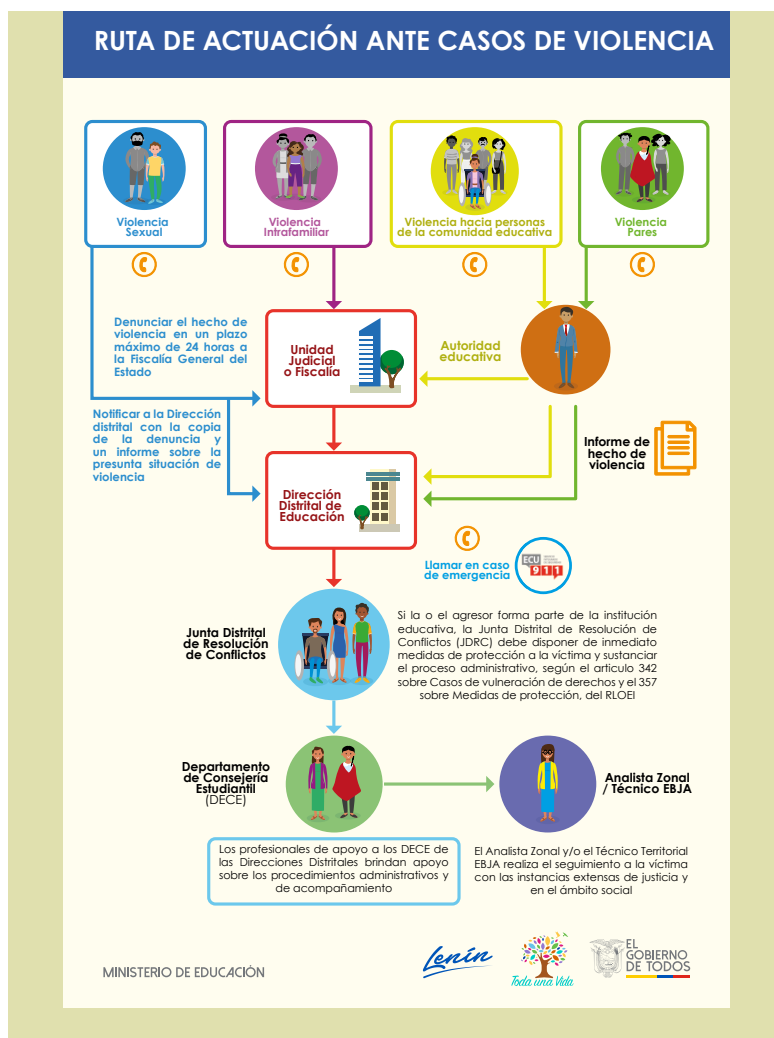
RUTA DE ACTUACIÓN ANTE CASOS DE VIOLENCIA

Violencia Sexual

Violencia Intrafamiliar

Violencia hacia personas de la comunidad educativa

Violencia Pares

Denunciar el hecho de violencia en un plazo máximo de 24 horas a la Fiscalía General del Estado

Unidad Judicial o Fiscalía

Autoridad educativa

Notificar a la Dirección distrital con la copia de la denuncia y un informe sobre la presunta situación de violencia

Informe de hecho de violencia

Dirección Distrital de Educación

Llamar en caso de emergencia

ECU 911

Junta Distrital de Resolución de Conflictos

Si la o el agresor forma parte de la institución educativa, la Junta Distrital de Resolución de Conflictos (JDRC) debe disponer de inmediato medidas de protección a la víctima y sustanciar el proceso administrativo, según el articulo 342 sobre Casos de vulneración de derechos y el 357 sobre Medidas de protección, del RLOEI

Departamento de Consejería Estudiantil (DECE)

Analista Zonal / Técnico EBJA

Los profesionales de apoyo a los DECE de las Direcciones Distritales brindan apoyo sobre los procedimientos administrativos y de acompañamiento

El Analista Zonal y/o el Técnico Territorial EBJA realiza el seguimiento a la víctima con las instancias extensas de justicia y en el ámbito social

MINISTERIO DE EDUCACIÓN

Lenín

Toda una Vida

EL GOBIERNO DE TODOS